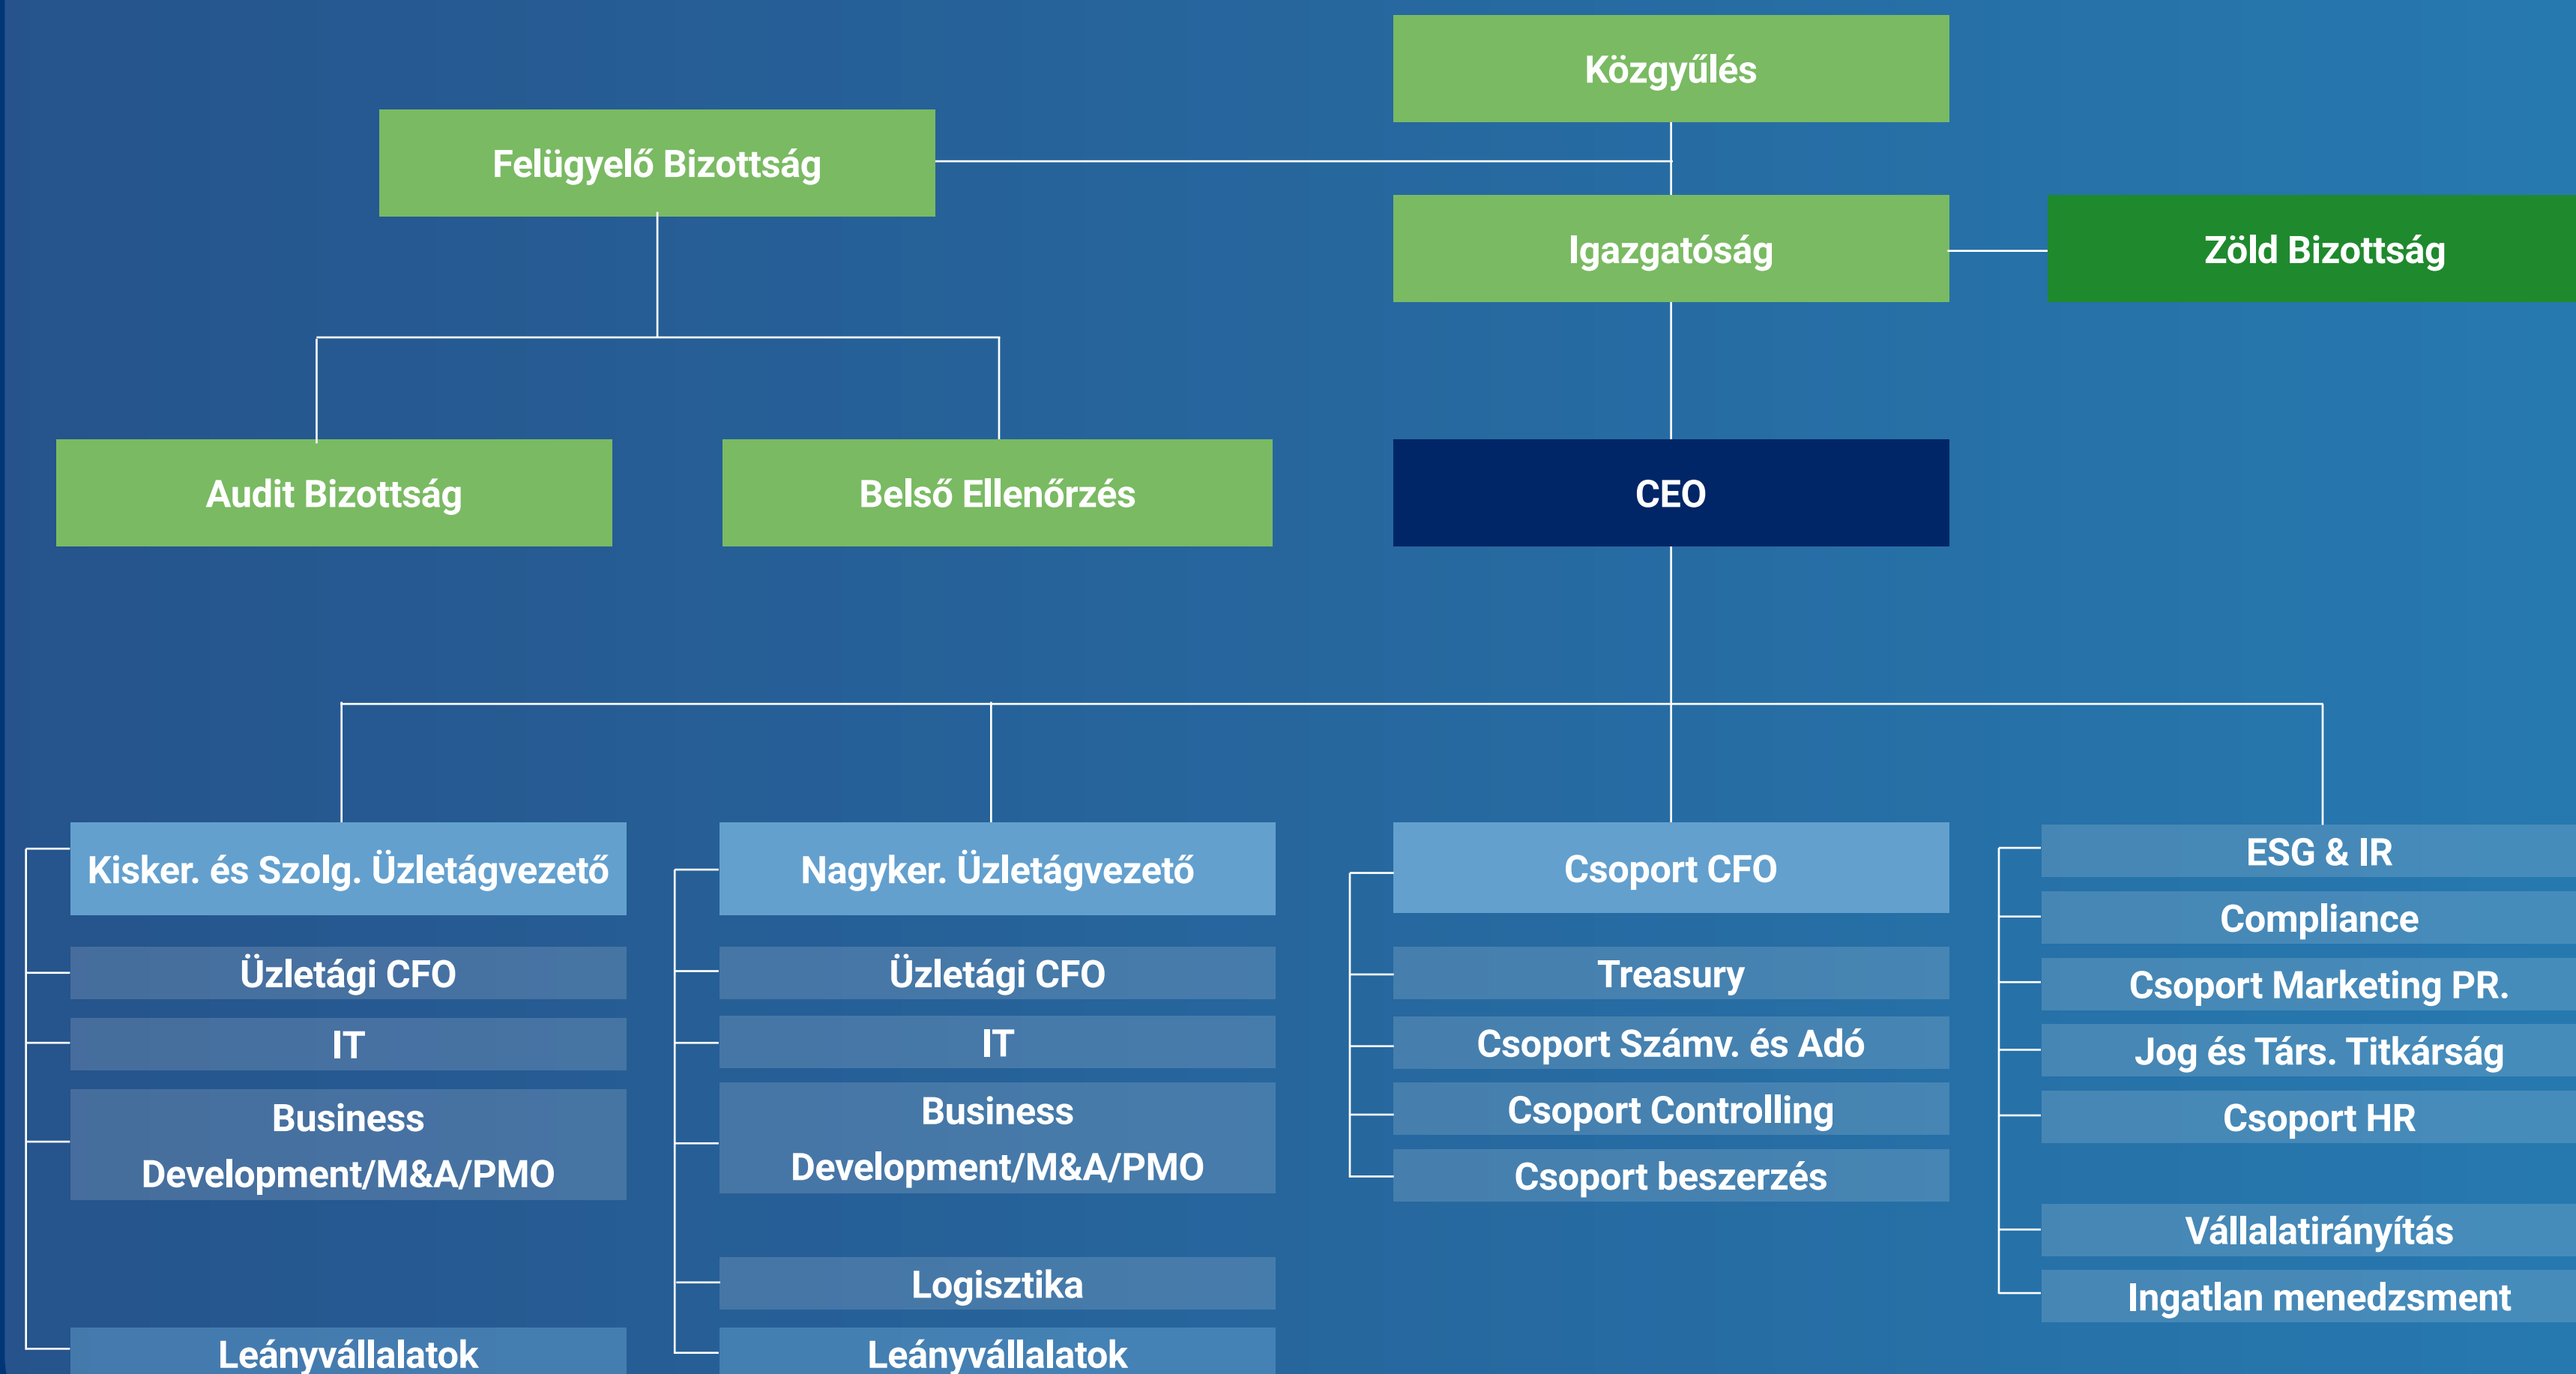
Közgyűlés

Felügyelő Bizottság

Igazgatóság

Zöld Bizottság

Audit Bizottság

Belső Ellenőrzés

CEO

Kisker. és Szolg. Üzletágvezető

Üzletági CFO

IT

Business Development/M&A/PMO

Leányvállalatok

Nagyker. Üzletágvezető

Üzletági CFO

IT

Business Development/M&A/PMO

Logisztika

Leányvállalatok

Csoport CFO

Treasury

Csoport Számv. és Adó

Csoport Controlling

Csoport beszerzés

ESG & IR

Compliance

Csoport Marketing PR.

Jog és Társ. Titkárság

Csoport HR

Vállalatirányítás

Ingatlan menedzsment